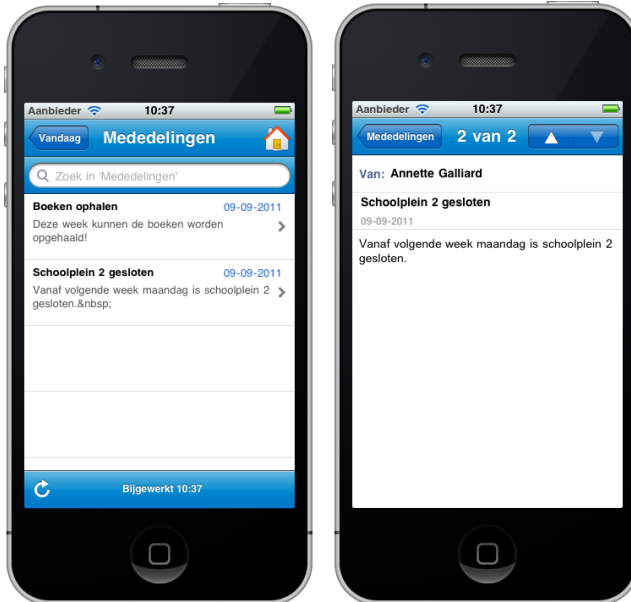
Aanbieder 10:37

Vandaag Mededelingen

Zoek in 'Mededelingen'

Boeken ophalen 09-09-2011
Deze week kunnen de boeken worden opgehaald!

Schoolplein 2 gesloten 09-09-2011
Vanaf volgende week maandag is schoolplein 2 gesloten.&nbsp;

Bijgewerkt 10:37

Aanbieder 10:37

Mededelingen 2 van 2

Van: Annette Galliard

Schoolplein 2 gesloten
09-09-2011

Vanaf volgende week maandag is schoolplein 2 gesloten.